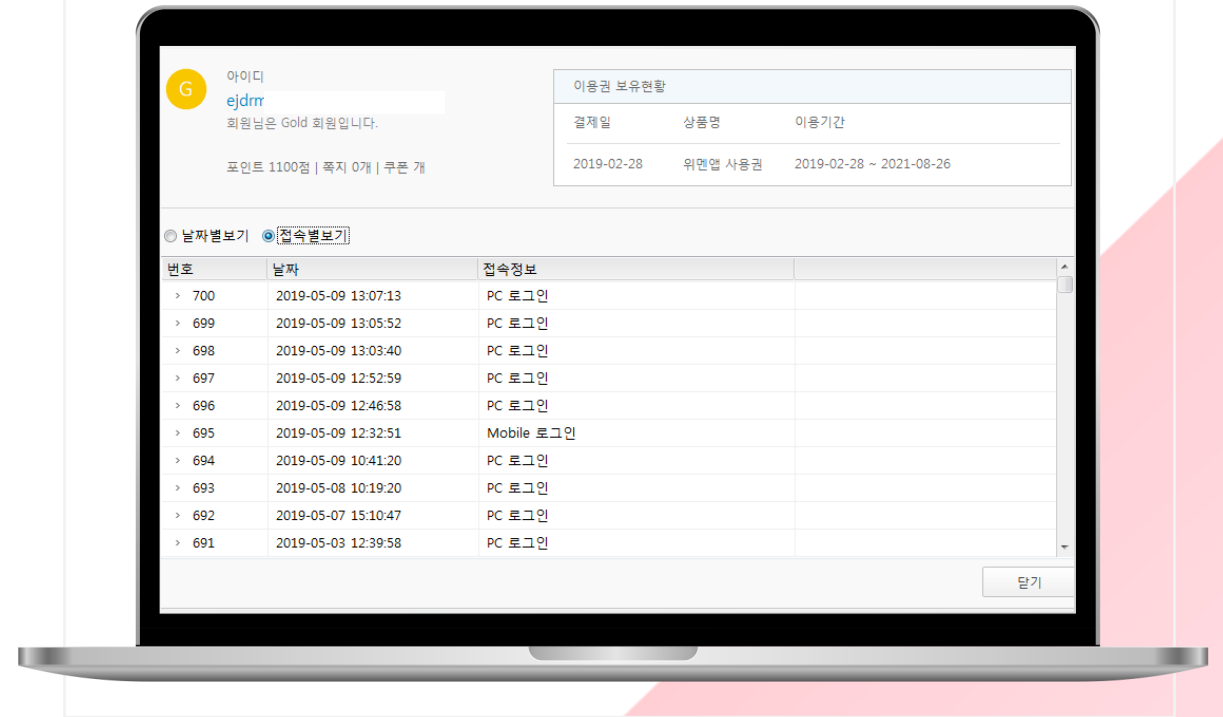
G

아이디
ejdrm
회원님은 Gold 회원입니다.

포인트 1100점 | 쪽지 0개 | 쿠폰 개

이용권 보유현황

| 결제일 | 상품명 | 이용기간 |
|---|---|---|
| 2019-02-28 | 위멘앱 사용권 | 2019-02-28 ~ 2021-08-26 |

날짜별보기 접속별보기

| 번호 | 날짜 | 접속정보 |
|---|---|---|
| › 700 | 2019-05-09 13:07:13 | PC 로그인 |
| › 699 | 2019-05-09 13:05:52 | PC 로그인 |
| › 698 | 2019-05-09 13:03:40 | PC 로그인 |
| › 697 | 2019-05-09 12:52:59 | PC 로그인 |
| › 696 | 2019-05-09 12:46:58 | PC 로그인 |
| › 695 | 2019-05-09 12:32:51 | Mobile 로그인 |
| › 694 | 2019-05-09 10:41:20 | PC 로그인 |
| › 693 | 2019-05-08 10:19:20 | PC 로그인 |
| › 692 | 2019-05-07 15:10:47 | PC 로그인 |
| › 691 | 2019-05-03 12:39:58 | PC 로그인 |

닫기